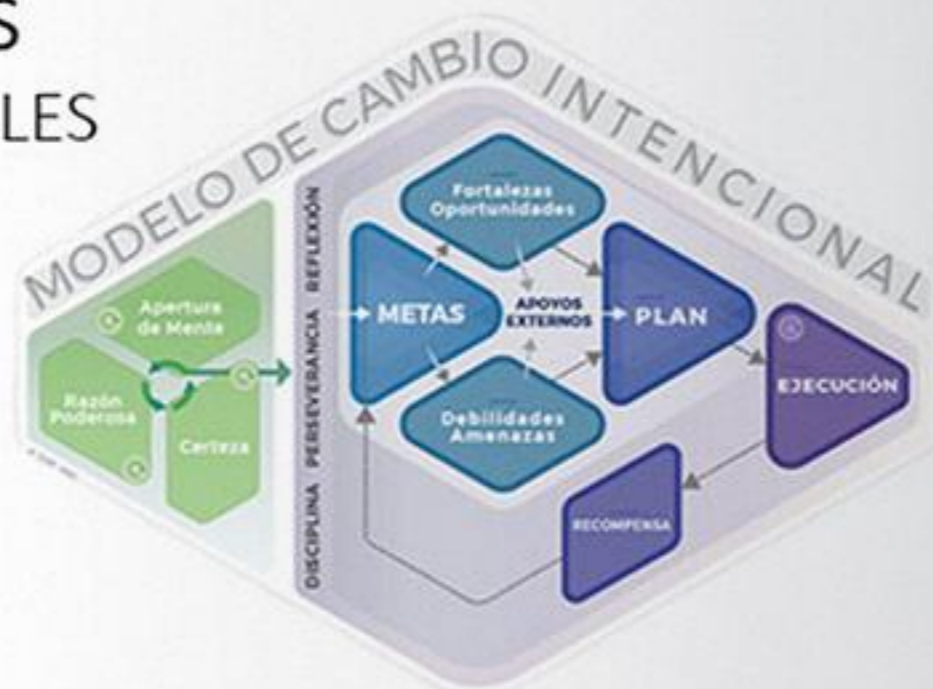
S
LES

MODELO DE CAMBIO INTENCIONAL

Apertura de Mente
Razón Poderosa
Certeza

DISCIPLINA PERSEVERANCIA REFLEXIÓN

Fortalezas Oportunidades
METAS
APOYOS EXTERNOS
PLAN
Debilidades Amenazas
EJECUCIÓN
RECOMPENSA